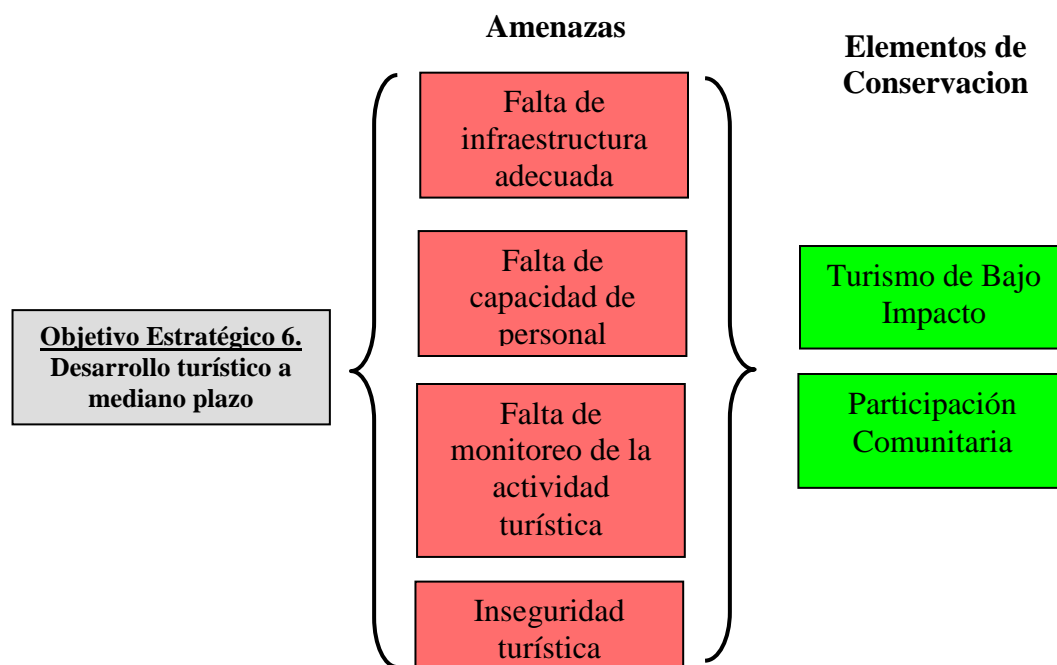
Amenazas

Elementos de Conservacion

Objetivo Estratégico 6.
Desarrollo turístico a mediano plazo

Falta de infraestructura adecuada

Falta de capacidad de personal

Falta de monitoreo de la actividad turística

Inseguridad turística

Turismo de Bajo Impacto

Participación Comunitaria